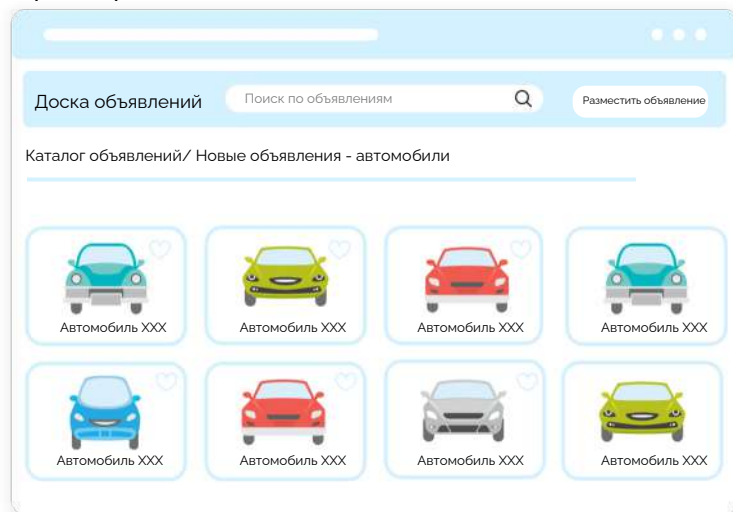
Доска объявлений

Поиск по объявлениям

Разместить объявление

Каталог объявлений/ Новые объявления - автомобили

Автомобиль XXX

Автомобиль XXX

Автомобиль XXX

Автомобиль XXX

Автомобиль XXX

Автомобиль XXX

Автомобиль XXX

Автомобиль XXX